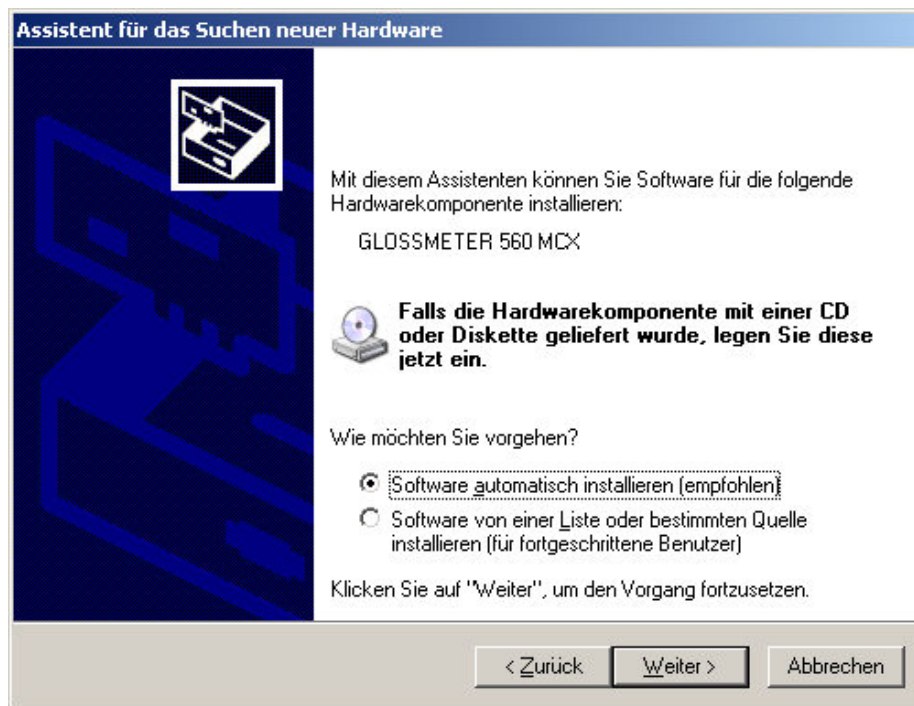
Assistent für das Suchen neuer Hardware

Mit diesem Assistenten können Sie Software für die folgende Hardwarekomponente installieren:

GLOSSMETER 560 MCX

Falls die Hardwarekomponente mit einer CD oder Diskette geliefert wurde, legen Sie diese jetzt ein.

Wie möchten Sie vorgehen?

Software automatisch installieren (empfohlen)

Software von einer Liste oder bestimmten Quelle installieren (für fortgeschrittene Benutzer)

Klicken Sie auf "Weiter", um den Vorgang fortzusetzen.

< Zurück

Weiter >

Abbrechen